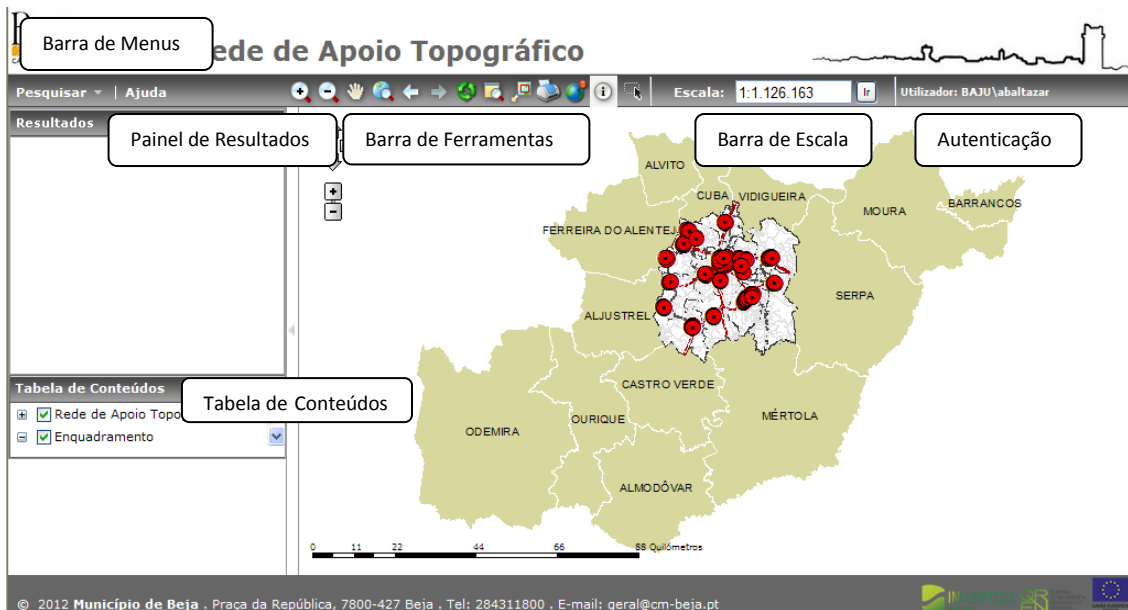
Barra de Menus

Rede de Apoio Topográfico

Pesquisar | Ajuda

Escala: 1:1.126.163 Ir

Utilizador: BAJU\abaltazar

Resultados

Painel de Resultados

Barra de Ferramentas

Barra de Escala

Autenticação

ALVITO
CUBA
VIDIGUEIRA
MOURA
BARRANCOS
FERREIRA DO ALENTEJO
SERPA
ALJUSTREL
CASTRO VERDE
MÉRTOLA
OURIQUE
ODEMIRA
ALMODÔVAR

Tabela de Conteúdos

Tabela de Conteúdos

Rede de Apoio Topo
Enquadramento

0 11 22 44 66 88 Quilómetros

© 2012 Município de Beja . Praça da República, 7800-427 Beja . Tel: 284311800 . E-mail: geral@cm-beja.pt